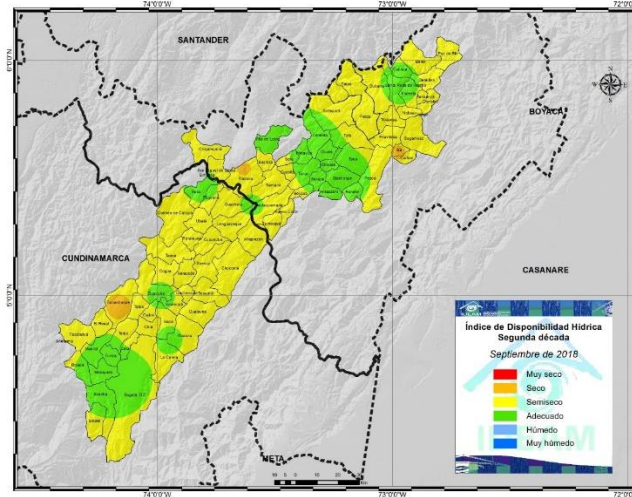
74°0'0"W
73°0'0"W
72°0'0"W
6°0'0"N
5°0'0"N
SANTANDER
BOYACA
CUNDINAMARCA
CASANARE
META
N
Índice de Disponibilidad Hídrica
Segunda década
Septiembre de 2018
Muy seco
Seco
Semiseco
Adecuado
Húmedo
Muy húmedo
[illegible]
74°0'0"W
73°0'0"W
72°0'0"W